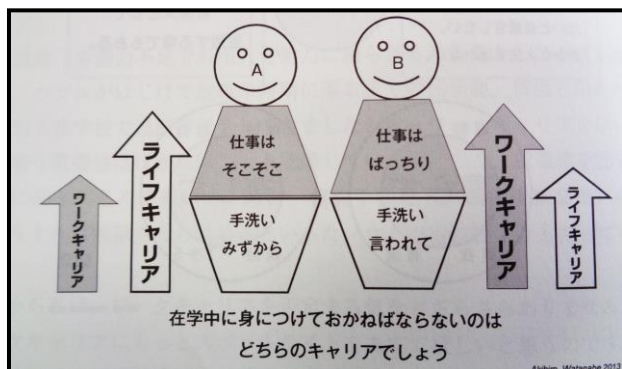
A

B

ワークキャリア

ライフキャリア

仕事は
そこそこ

手洗い
みずから

仕事は
ばっちり

手洗い
言われて

ワークキャリア

ライフキャリア

在学中に身につけておかねばならないのは
どちらのキャリアでしょう

Akihiro Watanabe 2013